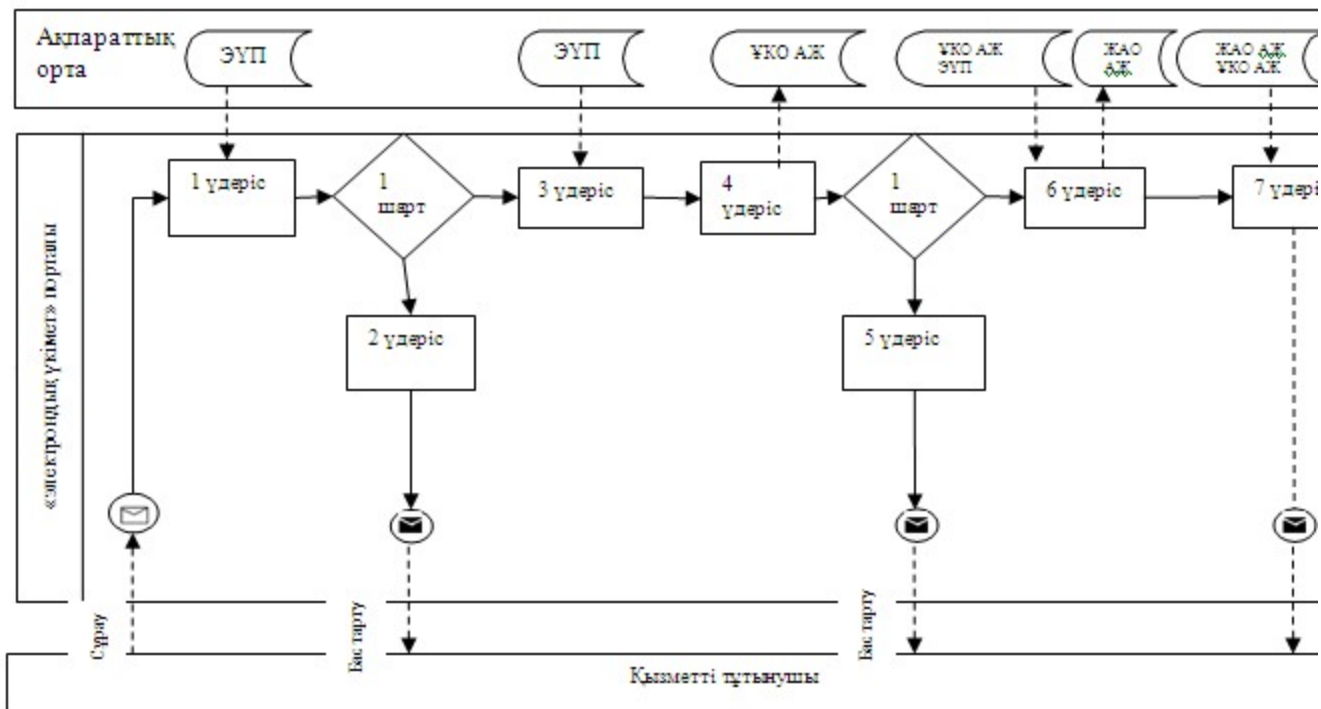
Ақпараттық орта

ЭҮП

ЭҮП

ҰКО АЖ

ҰКО АЖ ЭҮП

ЖАО АЖ

ЖАО АЖ ҰКО АЖ

«электрондық үкімет» порталы

1 үдеріс

1 шарт

3 үдеріс

4 үдеріс

1 шарт

6 үдеріс

7 үдеріс

2 үдеріс

5 үдеріс

Сұрау

Бас тарту

Бас тарту

Қызметті тұтынушы